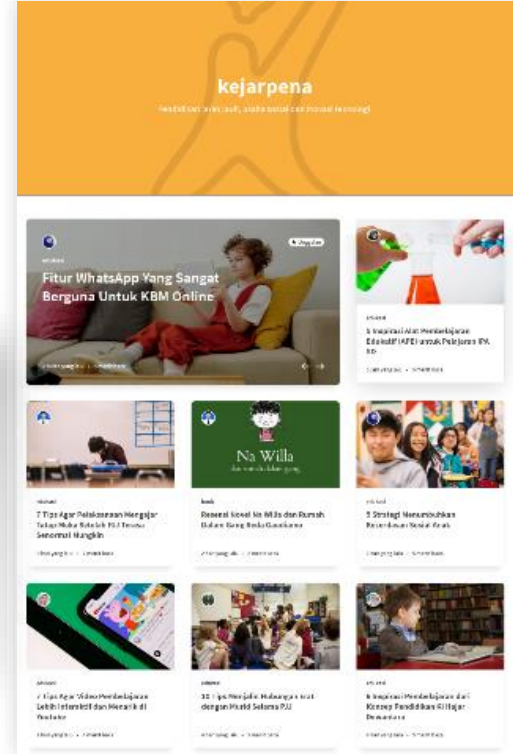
kejarpena

Pendidikan anak, buli, sosial dan inovasi teknologi

Fitur WhatsApp Yang Sangat Berguna Untuk KBM Online

5 Inspirasi Alat Permainan Edukatif (APE) untuk Pelajaran IPA SD

7 Tips Agar Pelaksanaan Mengajar Tatap Muka Setelah PJJ Terasa Senormal Mungkin

Na Willa

Resensi Novel Na Willa dan Rumah Dalam Gang Reda Gaudiamo

5 Strategi Menumbuhkan Kecerdasan Sosial Anak

7 Tips Agar Video Pembelajaran Lebih Interaktif dan Menarik di Youtube

10 Tips Menjalin Hubungan erat dengan Murid Selama PJJ

6 Inspirasi Pembelajaran dari Konsep Pendidikan Ki Hajar Dewantara